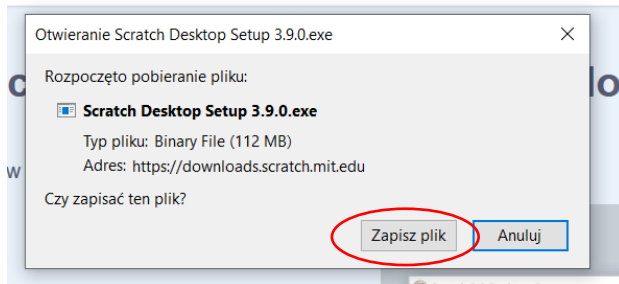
Otwieranie Scratch Desktop Setup 3.9.0.exe

×

Rozpoczęto pobieranie pliku:

Scratch Desktop Setup 3.9.0.exe

Typ pliku: Binary File (112 MB)

Adres: https://downloads.scratch.mit.edu

Czy zapisać ten plik?

Zapisz plik

Anuluj